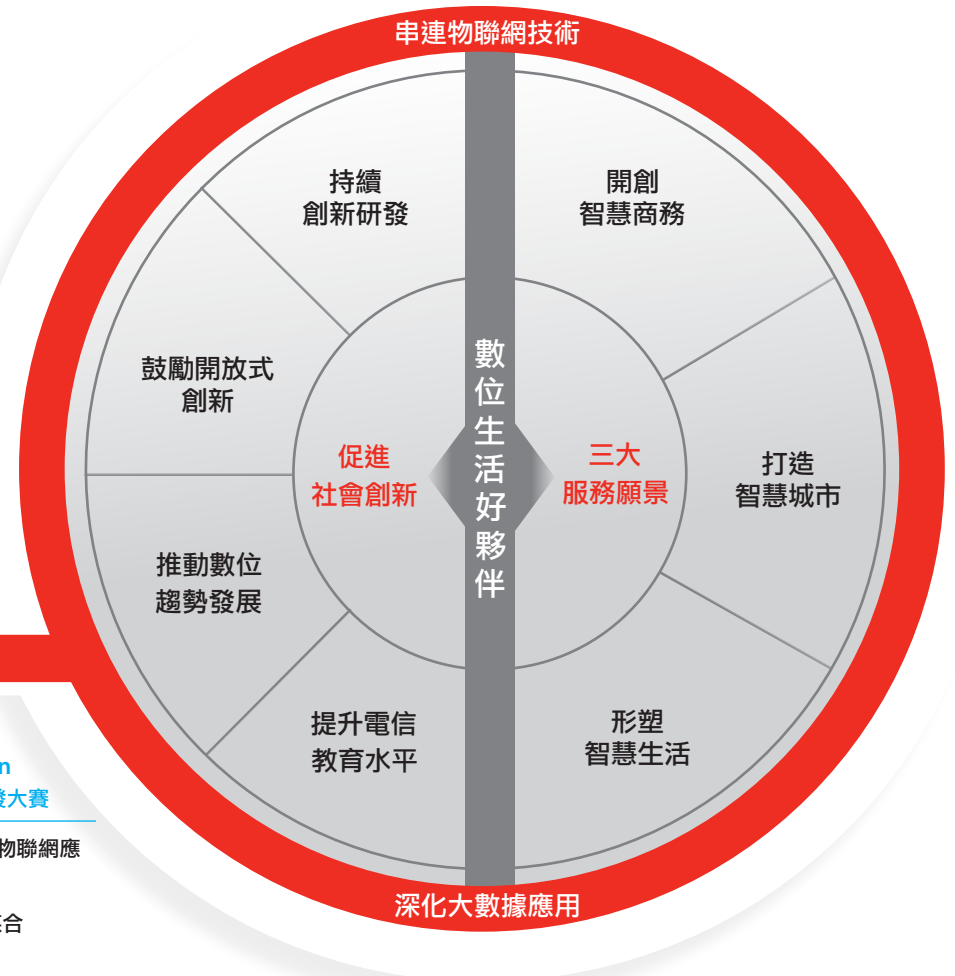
串連物聯網技術

持續
創新研發

開創
智慧商務

鼓勵開放式
創新

數位生活好夥伴

促進
社會創新

三大
服務願景

打造
智慧城市

推動數位
趨勢發展

提升電信
教育水平

形塑
智慧生活

深化大數據應用

n
發大賽

物聯網應

合